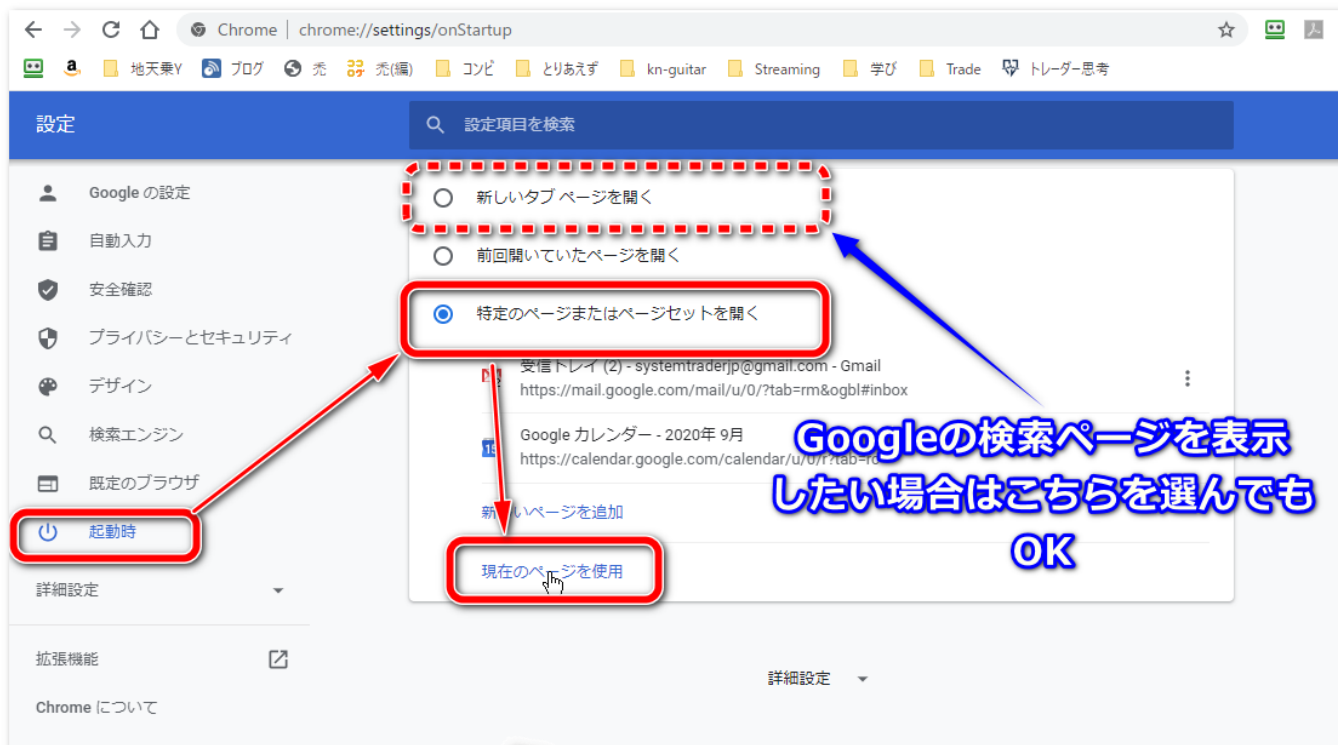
Chrome | chrome://settings/onStartup

地天乗Y
ブログ
禿
禿(編)
コンビ
とりあえず
kn-guitar
Streaming
学び
Trade
トレーダー思考

設定

設定項目を検索

Google の設定
自動入力
安全確認
プライバシーとセキュリティ
デザイン
検索エンジン
既定のブラウザ
起動時
詳細設定
拡張機能
Chrome について

新しいタブ ページを開く
前回開いていたページを開く
特定のページまたはページセットを開く

受信トレイ (2) - systemtraderjp@gmail.com - Gmail
https://mail.google.com/mail/u/0/?tab=rm&ogbl#inbox

Google カレンダー - 2020年 9月
https://calendar.google.com/calendar/u/0/r?tab=r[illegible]

新しいページを追加
現在のページを使用

詳細設定

Googleの検索ページを表示したい場合はこちらを選んでもOK